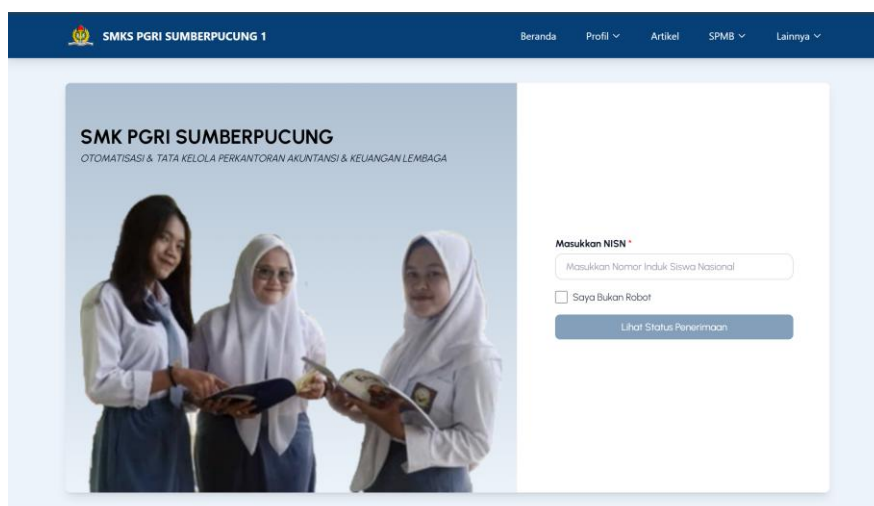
SMKS PGRI SUMBERPUCUNG 1

Beranda Profil Artikel SPMB Lainnya

SMK PGRI SUMBERPUCUNG

OTOMATISASI & TATA KELOLA PERKANTORAN AKUNTANSI & KEUANGAN LEMBAGA

Masukkan NISN *

Masukkan Nomor Induk Siswa Nasional

Saya Bukan Robot

Lihat Status Penerimaan